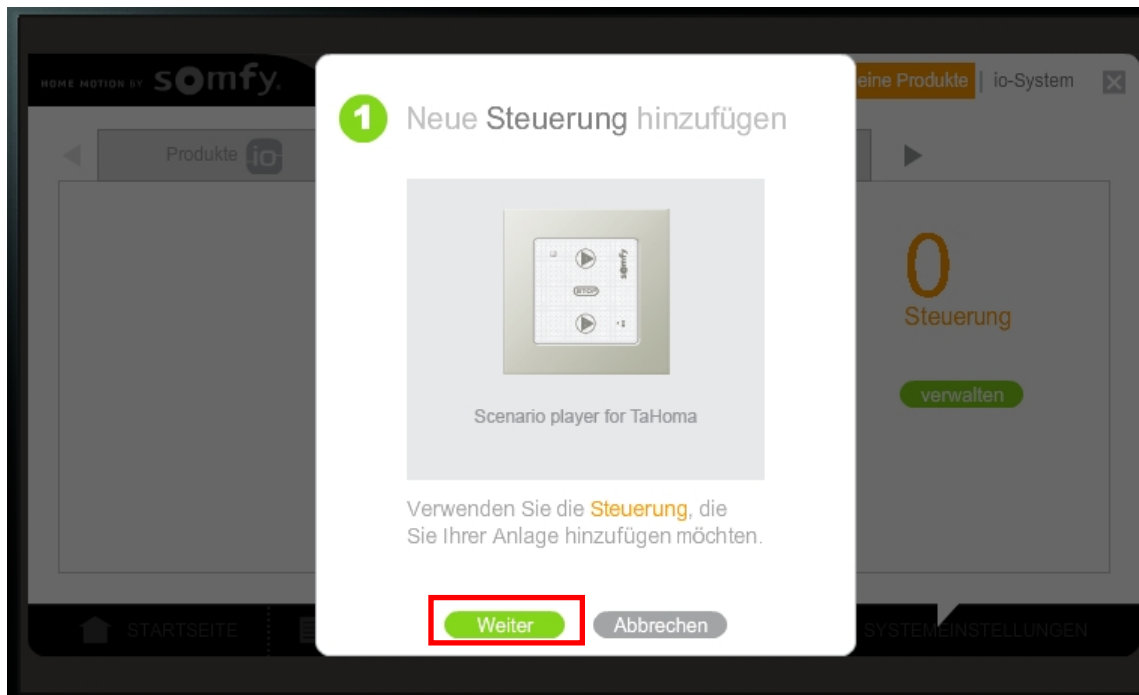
HOME MOTION BY somfy.

eine Produkte | io-System

Produkte io

1 Neue Steuerung hinzufügen

STOP

somfy

Scenario player for TaHoma

Verwenden Sie die Steuerung, die Sie Ihrer Anlage hinzufügen möchten.

Weiter Abbrechen

0
Steuerung

verwalten

STARTSEITE

SYSTEMEINSTELLUNGEN